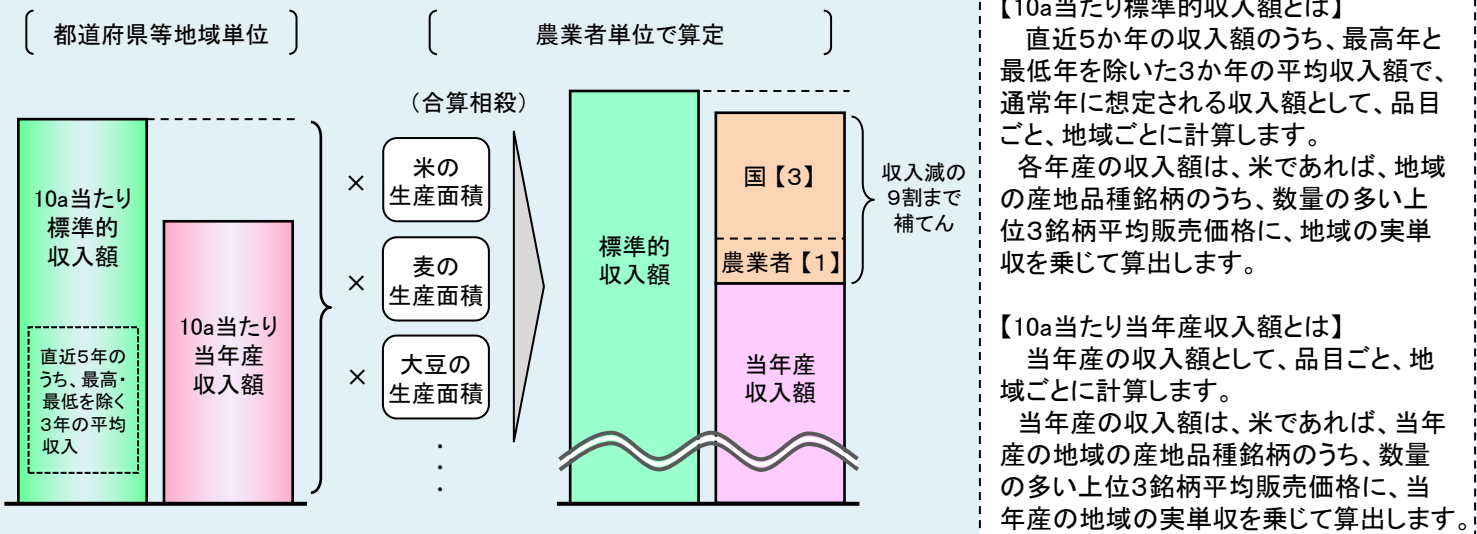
都道府県等地域単位

農業者単位で算定

（合算相殺）

10a当たり標準的収入額

直近5年のうち、最高・最低を除く3年の平均収入

10a当たり当年産収入額

× 米の生産面積

× 麦の生産面積

× 大豆の生産面積

・
・
・

標準的収入額

国【3】

農業者【1】

当年産収入額

収入減の9割まで補てん

【10a当たり標準的収入額とは】
直近5か年の収入額のうち、最高年と最低年を除いた3か年の平均収入額で、通常年に想定される収入額として、品目ごと、地域ごとに計算します。
各年産の収入額は、米であれば、地域の産地品種銘柄のうち、数量の多い上位3銘柄平均販売価格に、地域の実単収を乗じて算出します。

【10a当たり当年産収入額とは】
当年産の収入額として、品目ごと、地域ごとに計算します。
当年産の収入額は、米であれば、当年産の地域の産地品種銘柄のうち、数量の多い上位3銘柄平均販売価格に、当年産の地域の実単収を乗じて算出します。